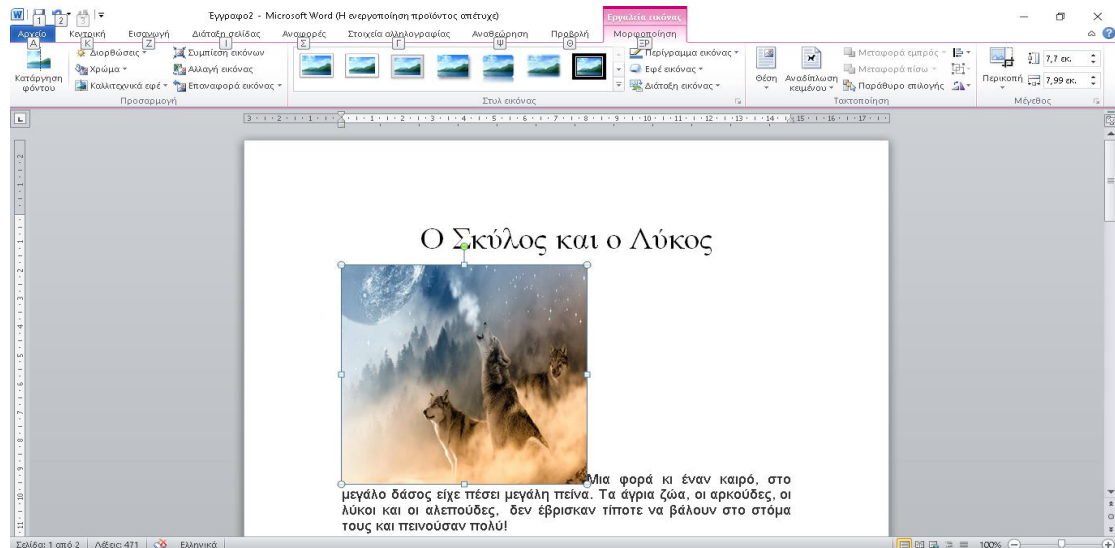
1 2 3
Εγγραφο2 - Microsoft Word (Η ενεργοποίηση προϊόντος απέτυχε)
Εργαλεία εικόνας
Αρχείο Κεντρική Εισαγωγή Διάταξη σελίδας Αναφορές Στοιχεία αλληλογραφίας Αναθεώρηση Προβολή Μορφοποίηση
A K Z I Σ Γ Ψ Θ ΞΡ
Κατάργηση φόντου
Διορθώσεις
Χρώμα
Καλλιτεχνικά εφέ
Συμπίεση εικόνων
Αλλαγή εικόνας
Επαναφορά εικόνας
Προσαρμογή
Στυλ εικόνας
Περίγραμμα εικόνας
Εφέ εικόνας
Διάταξη εικόνας
Θέση
Αναδίπλωση κειμένου
Μεταφορά εμπρός
Μεταφορά πίσω
Παράθυρο επιλογής
Τακτοποίηση
Περικοπή
7,7 εκ.
7,99 εκ.
Μέγεθος

Ο Σκύλος και ο Λύκος

Μια φορά κι έναν καιρό, στο μεγάλο δάσος είχε πέσει μεγάλη πείνα. Τα άγρια ζώα, οι αρκούδες, οι λύκοι και οι αλεπούδες, δεν έβρισκαν τίποτε να βάλουν στο στόμα τους και πεινούσαν πολύ!

Σελίδα: 1 από 2 Λέξεις: 471 Ελληνικά 100%